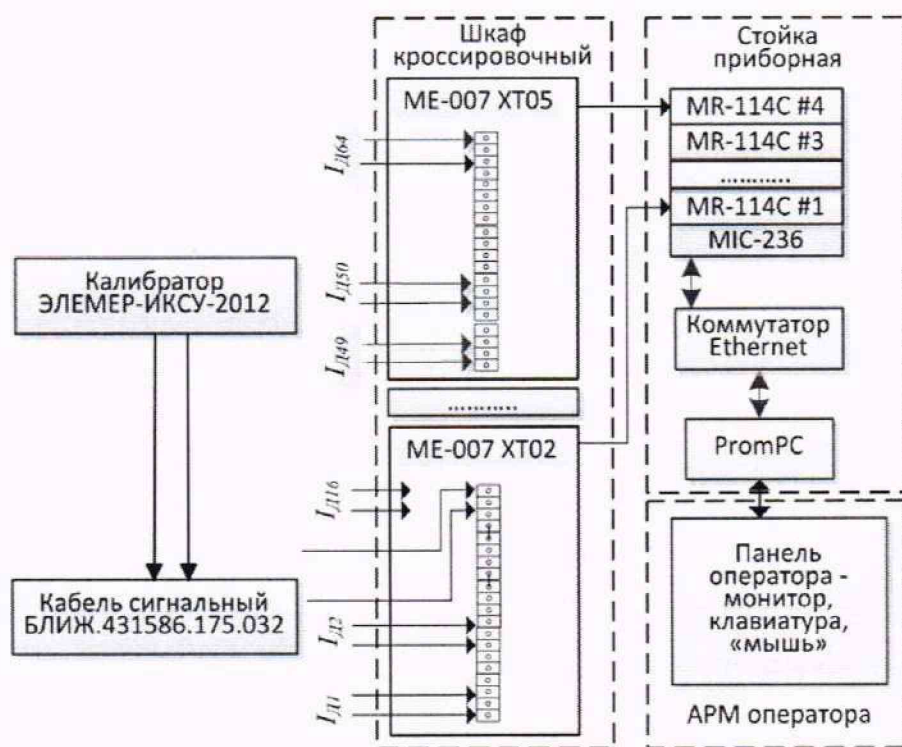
Шкаф кроссировочный

Стойка приборная

ME-007 XT05

MR-114C #4

MR-114C #3

..........

MR-114C #1

MIC-236

$I_{Д64}$

$I_{Д50}$

$I_{Д49}$

Калибратор ЭЛЕМЕР-ИКСУ-2012

Коммутатор Ethernet

..........

ME-007 XT02

PromPC

$I_{Д16}$

Панель оператора - монитор, клавиатура, «мышь»

Кабель сигнальный БЛИЖ.431586.175.032

$I_{Д2}$

$I_{Д1}$

АРМ оператора